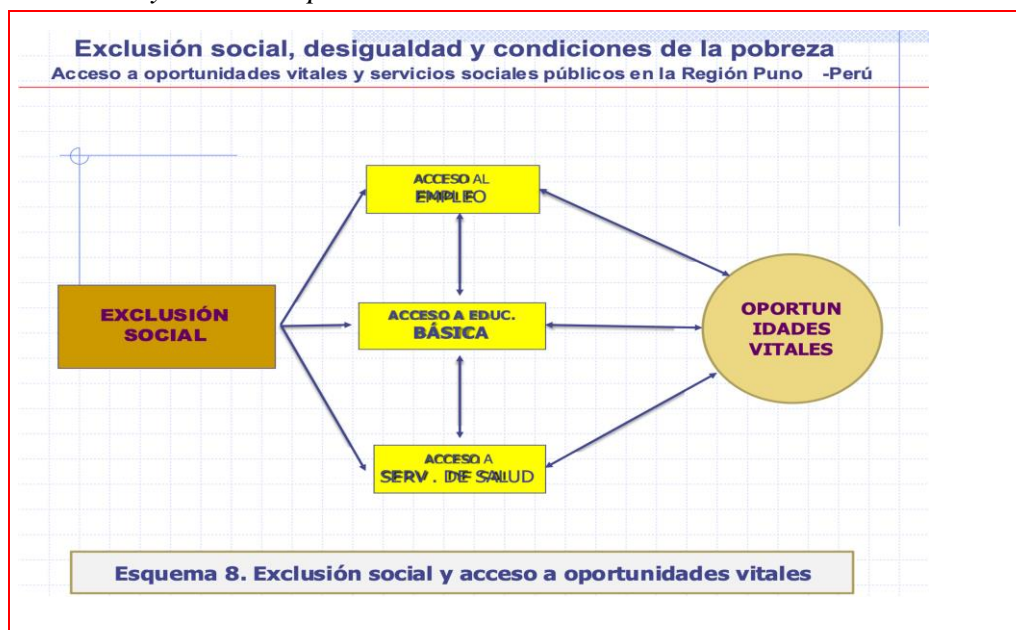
Exclusión social, desigualdad y condiciones de la pobreza
Acceso a oportunidades vitales y servicios sociales públicos en la Región Puno -Perú

EXCLUSIÓN SOCIAL

ACCESO AL EMPLEO

ACCESO A EDUC. BÁSICA

ACCESO A SERV. DE SALUD

OPORTUN IDADES VITALES

Esquema 8. Exclusión social y acceso a oportunidades vitales